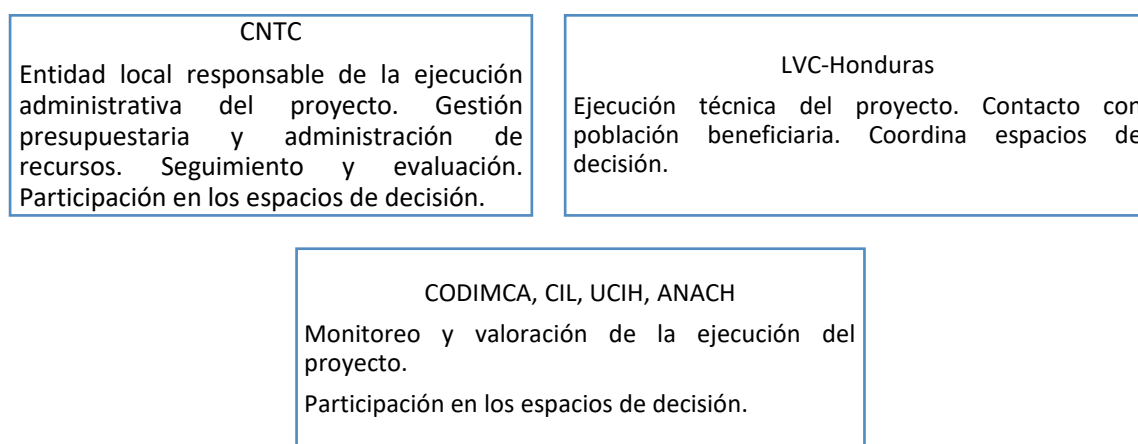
CNTC

Entidad local responsable de la ejecución administrativa del proyecto. Gestión presupuestaria y administración de recursos. Seguimiento y evaluación. Participación en los espacios de decisión.

LVC-Honduras

Ejecución técnica del proyecto. Contacto con población beneficiaria. Coordina espacios de decisión.

CODIMCA, CIL, UCIH, ANACH

Monitoreo y valoración de la ejecución del proyecto.

Participación en los espacios de decisión.